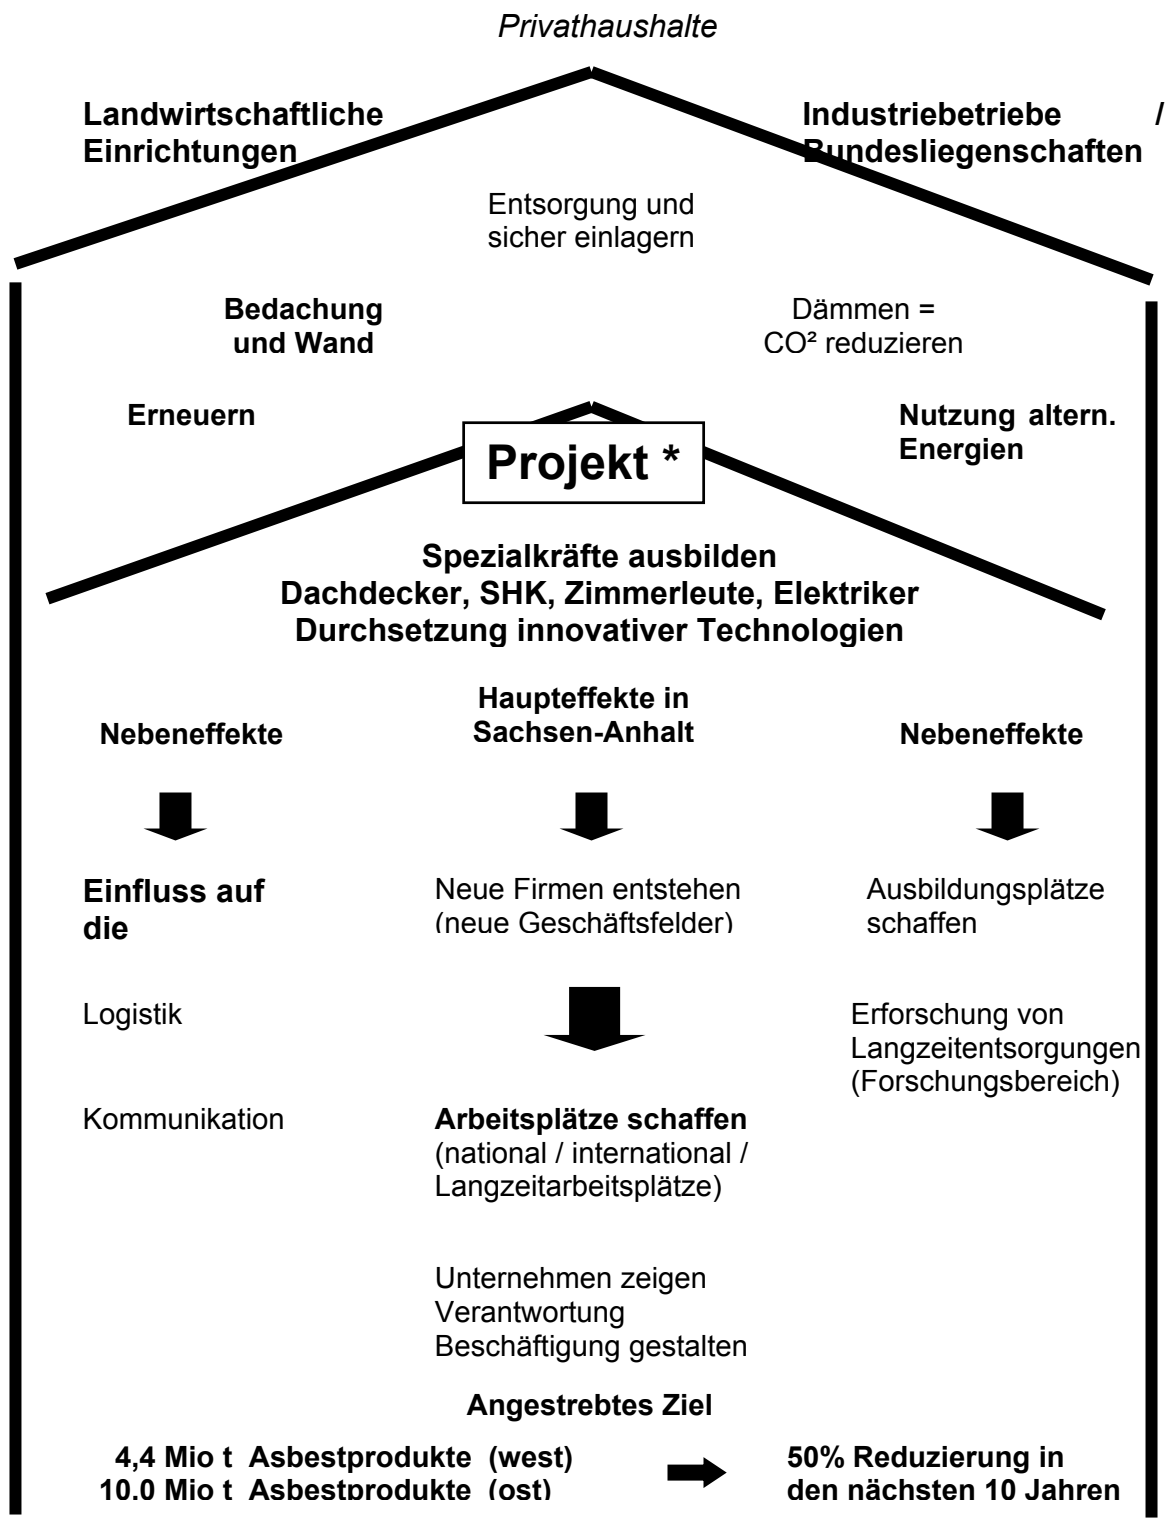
Privathaushalte

Landwirtschaftliche Einrichtungen

Industriebetriebe / Bundesliegenschaften

Entsorgung und sicher einlagern

Bedachung und Wand

Dämmen = CO² reduzieren

Erneuern

Nutzung altern. Energien

Projekt *

Spezialkräfte ausbilden
Dachdecker, SHK, Zimmerleute, Elektriker
Durchsetzung innovativer Technologien

Nebeneffekte

Haupteffekte in Sachsen-Anhalt

Nebeneffekte

Einfluss auf die

Neue Firmen entstehen (neue Geschäftsfelder)

Ausbildungsplätze schaffen

Logistik

Erforschung von Langzeitentsorgungen (Forschungsbereich)

Kommunikation

Arbeitsplätze schaffen (national / international / Langzeitarbeitsplätze)

Unternehmen zeigen Verantwortung
Beschäftigung gestalten

Angestrebtes Ziel

4,4 Mio t Asbestprodukte (west)
10.0 Mio t Asbestprodukte (ost)

50% Reduzierung in den nächsten 10 Jahren